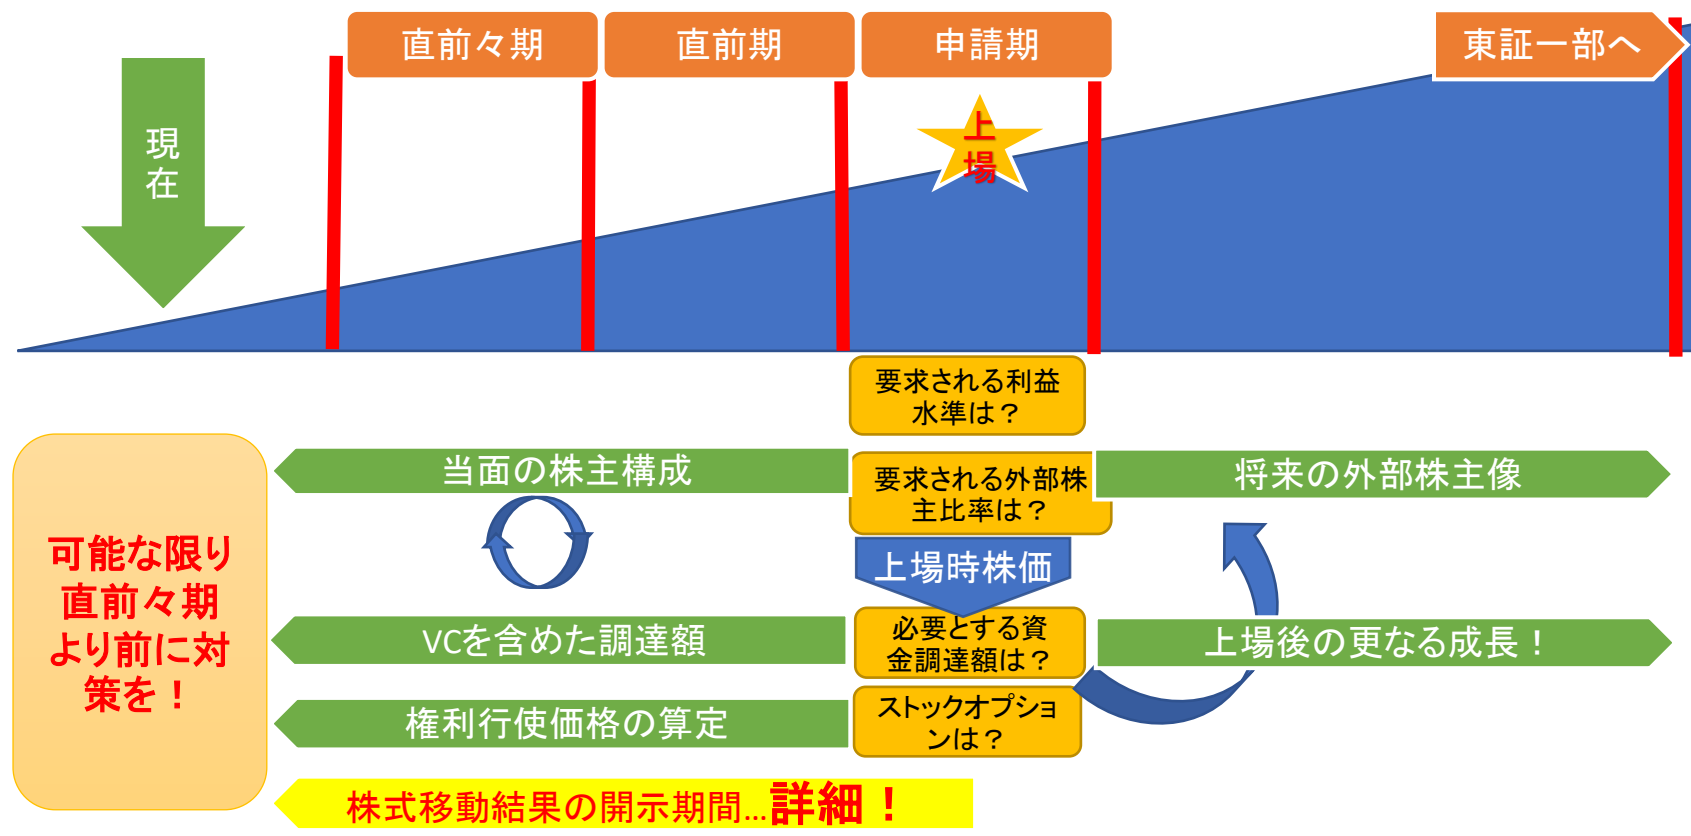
直前々期

直前期

申請期

東証一部へ

現在

上場

要求される利益水準は？

当面の株主構成

要求される外部株主比率は？

将来の外部株主像

上場時株価

可能な限り直前々期より前に対策を！

VCを含めた調達額

必要とする資金調達額は？

上場後の更なる成長！

権利行使価格の算定

ストックオプションは？

株式移動結果の開示期間…詳細！